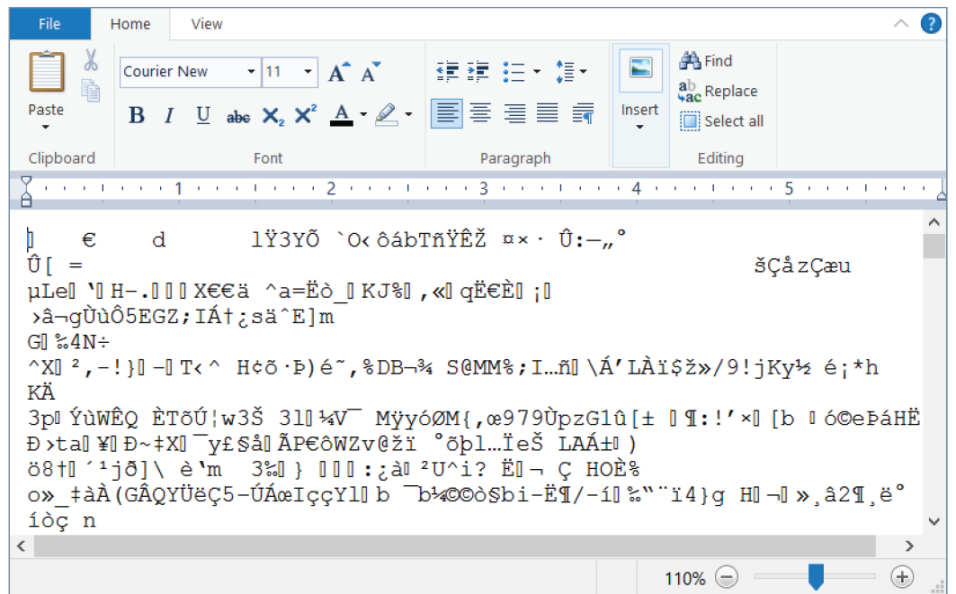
File Home View

Paste
Clipboard

Courier New 11
B I U abc $X_2$ $X^2$ A
Font

Paragraph

Insert

Find
Replace
Select all
Editing

1 2 3 4 5

▯ € d lŸ3YÕ `O‹ ôábTñŸÊŽ ¤× · Û:—„°
Û[ = šÇåzÇæu
µLe▯ '▯ H-.▯▯▯ X€€ä ^a=Ëò_▯ KJ%▯ ,«▯ qË€È▯ ¡▯
›â¬gÙùÔ5EGZ;IÁ†¿sä^E]m
G▯ ‰4N÷
^X▯ ²,-!}▯ —▯ T‹^ H¢õ·Þ)é˜,%DB¬¾ S@MM%;I…ñ▯ \Á’LÀï$ž»/9!jKy½ é¡*h
KÄ
3p▯ ÝùWÊQ ÈTõÚ¦w3Š 3l▯ ¼V¯ MÿyóØM{,œ979ÙpzG1û[± ▯ ¶:!’×▯ [b ▯ ó©eÞáHË
Ð›ta▯ ¥▯ Ð~‡X▯ ¯y£$å▯ ÃP€ôWZv@žï °õþl…ÏeŠ LAÁ±▯ )
ö8†▯ ´¹jð]\ è‘m 3%▯ } ▯▯▯ :¿à▯ ²U^i? Ë▯ ¬ Ç HOÈ%
o»_‡àÀ(GÂQYÜëÇ5-ÚÁœIçÇYl▯ b ¯b¼©©ò§bi-Ë¶/-í▯ ‰“¨ï4}g H▯ ¬▯ »¸â2¶¸ë°
íòç n

110%